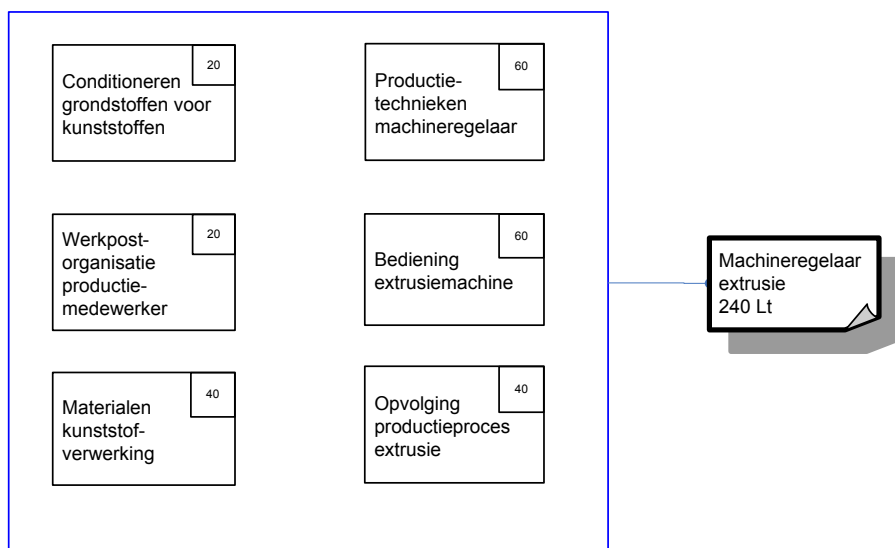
Conditioneren grondstoffen voor kunststoffen
20

Productietechnieken machineregelaar
60

Werkpostorganisatie productiemedewerker
20

Bediening extrusiemachine
60

Materialen kunststofverwerking
40

Opvolging productieproces extrusie
40

Machineregelaar extrusie
240 Lt